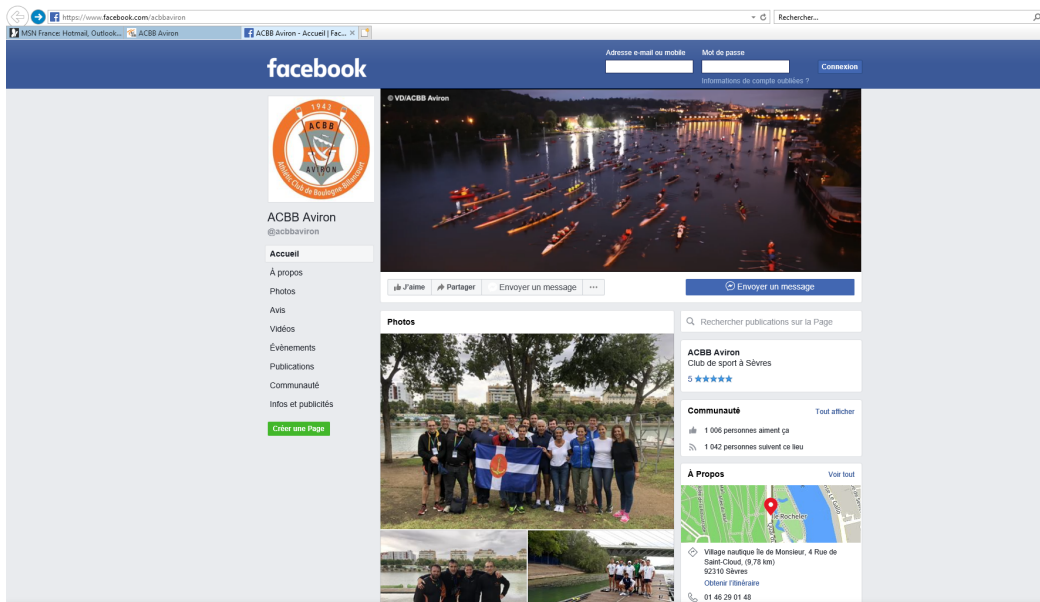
https://www.facebook.com/acbbaviron

Rechercher...

MSN France: Hotmail, Outlook...

ACBB Aviron

ACBB Aviron - Accueil | Fac...

facebook

Adresse e-mail ou mobile

Mot de passe

Connexion

Informations de compte oubliées ?

1943

ACBB

AVIRON

Athletic Club de Boulogne Billancourt

© VD/ACBB Aviron

ACBB Aviron

@acbbaviron

Accueil

À propos

Photos

Avis

Vidéos

Évènements

Publications

Communauté

Infos et publicités

Créer une Page

J'aime

Partager

Envoyer un message

...

Envoyer un message

Photos

Rechercher publications sur la Page

ACBB Aviron

Club de sport à Sèvres

5 ★★★★★

Communauté

Tout afficher

1 006 personnes aiment ça

1 042 personnes suivent ce lieu

À Propos

Voir tout

Rocheler

Village nautique île de Monsieur, 4 Rue de Saint-Cloud, (9,78 km)

92310 Sèvres

Obtenir l'itinéraire

01 46 29 01 48